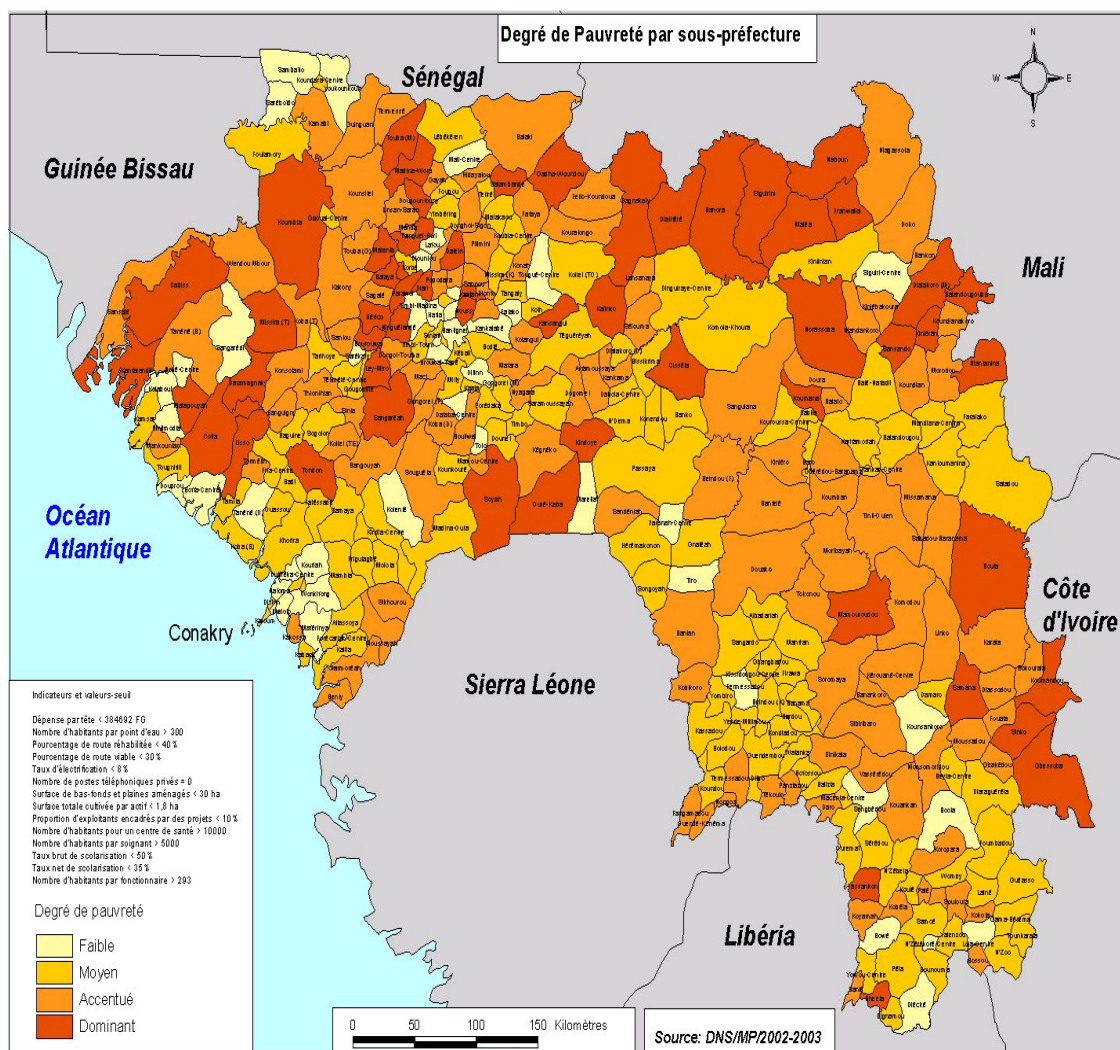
Degré de Pauvreté par sous-préfecture

N
W E
S

Sénégal

Guinée Bissau

Mali

Océan Atlantique

Conakry

Côte d'Ivoire

Sierra Léone

Libéria

Indicateurs et valeurs-seuil

Dépense par tête < 384692 FG
Nombre d'habitants par point d'eau > 300
Pourcentage de route réhabilitée < 40 %
Pourcentage de route viable < 30 %
Taux d'électrification < 8 %
Nombre de postes téléphoniques privés = 0
Surface de bas-fonds et plaines aménagés < 30 ha
Surface totale cultivée par actif < 1,8 ha
Proportion d'exploitants encadrés par des projets < 10 %
Nombre d'habitants pour un centre de santé > 10000
Nombre d'habitants par soignant > 5000
Taux brut de scolarisation < 50 %
Taux net de scolarisation < 35 %
Nombre d'habitants par fonctionnaire > 293

Degré de pauvreté

Faible
Moyen
Accentué
Dominant

0 50 100 150 Kilomètres

Source: DNS/MP/2002-2003